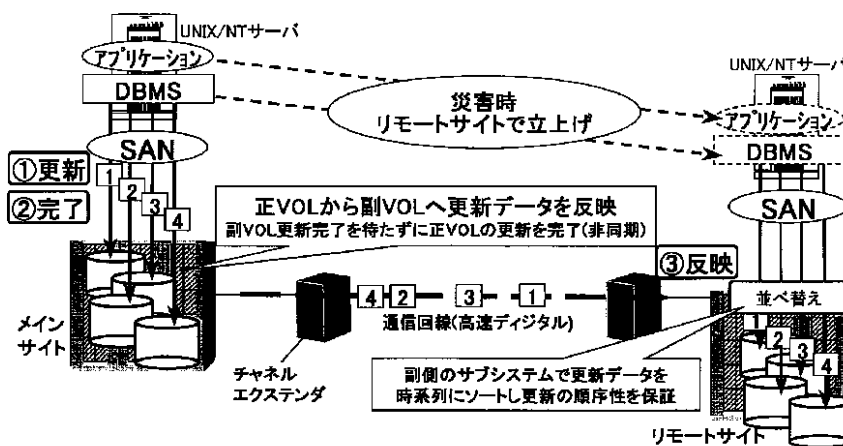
UNIX/NTサーバ

アプリケーション

DBMS

災害時
リモートサイトで立上げ

UNIX/NTサーバ

アプリケーション

DBMS

SAN

①更新

②完了

1

2

3

4

正VOLから副VOLへ更新データを反映
副VOL更新完了を待たずに正VOLの更新を完了(非同期)

SAN

③反映

メイン
サイト

4 2 3 1

通信回線(高速ディジタル)

並べ替え

1

2

3

4

チャネル
エクステンダ

副側のサブシステムで更新データを
時系列にソートし更新の順序性を保証

リモートサイト